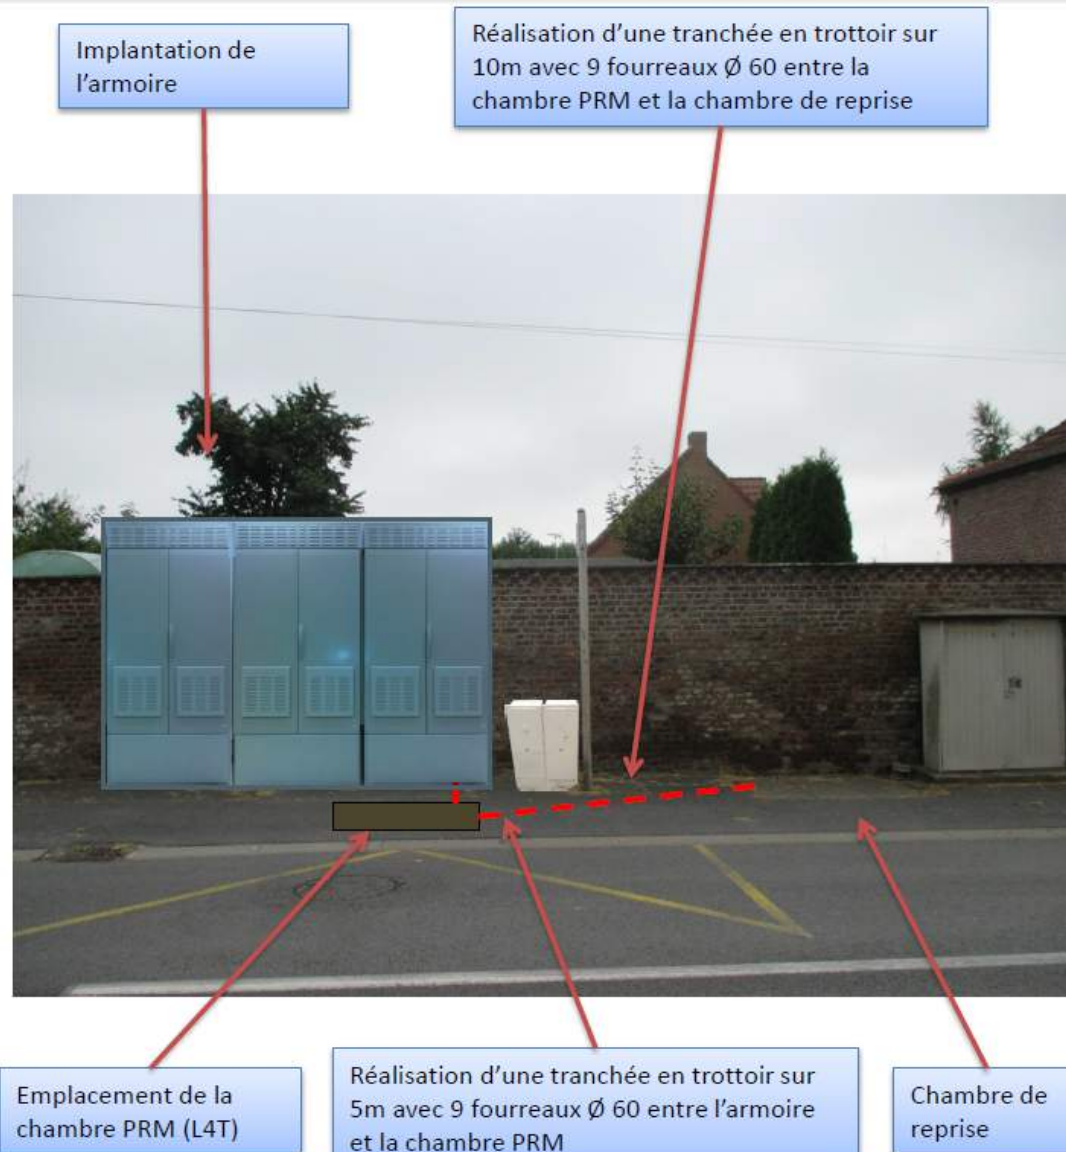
Implantation de l'armoire

Réalisation d'une tranchée en trottoir sur 10m avec 9 fourreaux Ø 60 entre la chambre PRM et la chambre de reprise

Emplacement de la chambre PRM (L4T)

Réalisation d'une tranchée en trottoir sur 5m avec 9 fourreaux Ø 60 entre l'armoire et la chambre PRM

Chambre de reprise